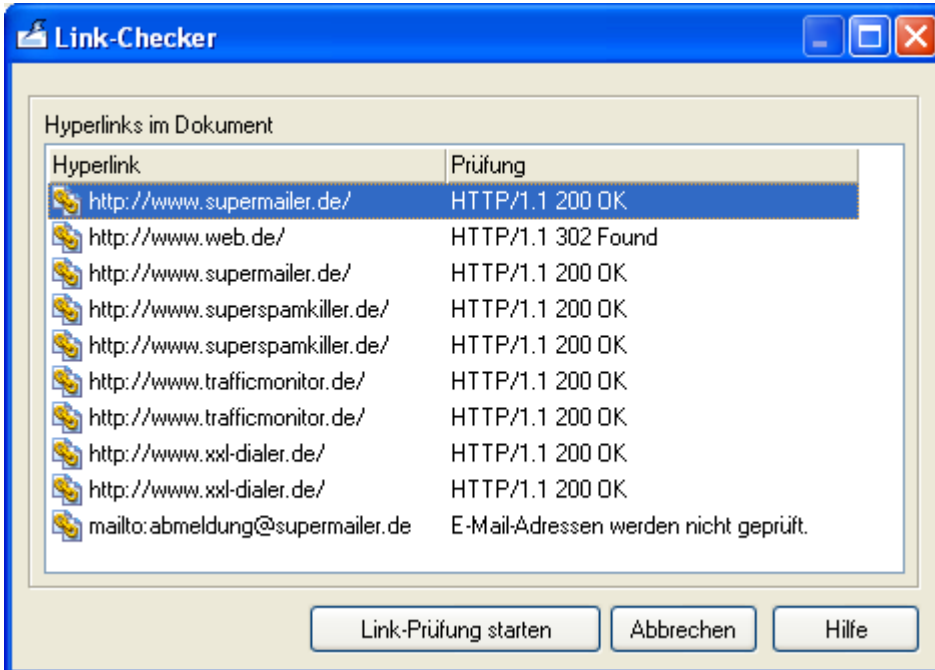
Link-Checker

Hyperlinks im Dokument

| Hyperlink | Prüfung |
|---|---|
| http://www.supermailer.de/ | HTTP/1.1 200 OK |
| http://www.web.de/ | HTTP/1.1 302 Found |
| http://www.supermailer.de/ | HTTP/1.1 200 OK |
| http://www.superspamkiller.de/ | HTTP/1.1 200 OK |
| http://www.superspamkiller.de/ | HTTP/1.1 200 OK |
| http://www.trafficmonitor.de/ | HTTP/1.1 200 OK |
| http://www.trafficmonitor.de/ | HTTP/1.1 200 OK |
| http://www.xxl-dialer.de/ | HTTP/1.1 200 OK |
| http://www.xxl-dialer.de/ | HTTP/1.1 200 OK |
| mailto:abmeldung@supermailer.de | E-Mail-Adressen werden nicht geprüft. |

Link-Prüfung starten
Abbrechen
Hilfe